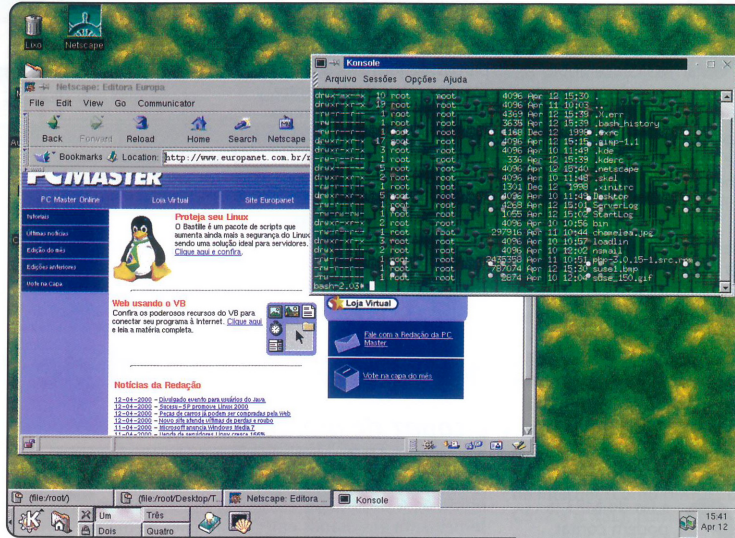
Lixo

Netscape

Netscape: Editora Europa

File Edit View Go Communicator

Back Forward Reload Home Search Netscape

Bookmarks Location: http://www.europanet.com.br/

PC MASTER

PC Master Online | Loja Virtual | Site Europanet

Tutoriais

Últimas notícias

Edição do mês

Edições anteriores

Vote na Capa

Proteja seu Linux

O Bastille é um pacote de scripts que aumenta ainda mais a segurança do Linux, sendo uma solução ideal para servidores. Clique aqui e confira.

Web usando o VB

Confira os poderosos recursos do VB para conectar seu programa à Internet. Clique aqui e leia a matéria completa.

Loja Virtual

Fale com a Redação da PC Master

Vote na capa do mês

Notícias da Redação

12-04-2000 - Divulgado evento para usuários do Java
12-04-2000 - Sucesu-SP promove Linux 2000
12-04-2000 - Peças de carros já podem ser compradas pela Web
12-04-2000 - Novo site ajuda vítimas de perdas e roubo
11-04-2000 - Microsoft lança Windows Media 7
11-04-2000 - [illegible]

Konsole

Arquivo Sessões Opções Ajuda

drwxr-xr-x 10 root root 4096 Apr 12 15:30 .
drwxr-xr-x 19 root root 4096 Apr 11 10:03 ..
-rw-r--r-- 1 root root 4369 Apr 12 15:30 .X.err
-rw------- 1 root root 3635 Apr 12 15:39 .bash_history
-rw-r--r-- 1 root root 4160 Dec 12 1999 .exrc
drwxr-xr-x 17 root root 4096 Apr 12 15:15 .gimp-1.1
drwxr-xr-x 5 root root 4096 Apr 10 11:49 .kde
-rw-r--r-- 1 root root 336 Apr 12 15:39 .kderc
drwxr-xr-x 5 root root 4096 Apr 12 15:40 .netscape
drwxr-xr-x 2 root root 4096 Apr 10 11:48 .skel
-rw-r--r-- 1 root root 1301 Dec 12 1998 .xinitrc
drwxr-xr-x 5 root root 4096 Apr 10 11:48 Desktop
-rw-r--r-- 1 root root 3269 Apr 12 15:01 ServerLog
-rw-r--r-- 1 root root 1055 Apr 12 15:02 StartLog
drwxr-xr-x 2 root root 4096 Apr 10 10:56 bin
-rw-r--r-- 1 root root 297916 Apr 11 10:44 chameleon.jpg
drwxr-xr-x 3 root root 4096 Apr 10 10:57 loadlin
drwxr-xr-x 2 root root 4096 Apr 12 12:02 nsmail
-rw-r--r-- 1 root root 3435350 Apr 11 10:51 php-3.0.15-1.src.rpm
-rw-r--r-- 1 root root 787074 Apr 12 15:30 suse1.bmp
-rw-r--r-- 1 root root 5874 Apr 12 12:04 suse_150.gif
bash-2.03#

(file:/root/)
(file:/root/Desktop/T...
Netscape: Editora ...
Konsole

Um
Três
Dois
Quatro

15:41
Apr 12